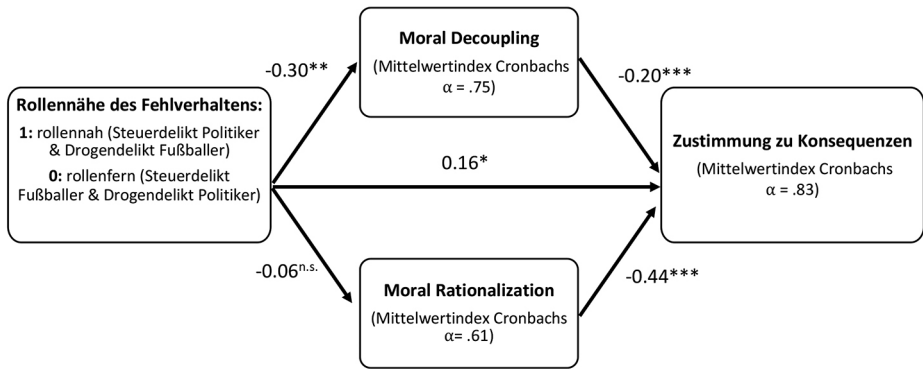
Rollennähe des Fehlverhaltens:
1: rollennah (Steuerdelikt Politiker & Drogendelikt Fußballer)
0: rollenfern (Steuerdelikt Fußballer & Drogendelikt Politiker)

-0.30**

Moral Decoupling
(Mittelwertindex Cronbachs α = .75)

-0.20***

0.16*

Zustimmung zu Konsequenzen
(Mittelwertindex Cronbachs α = .83)

-0.06$^{n.s.}$

Moral Rationalization
(Mittelwertindex Cronbachs α= .61)

-0.44***